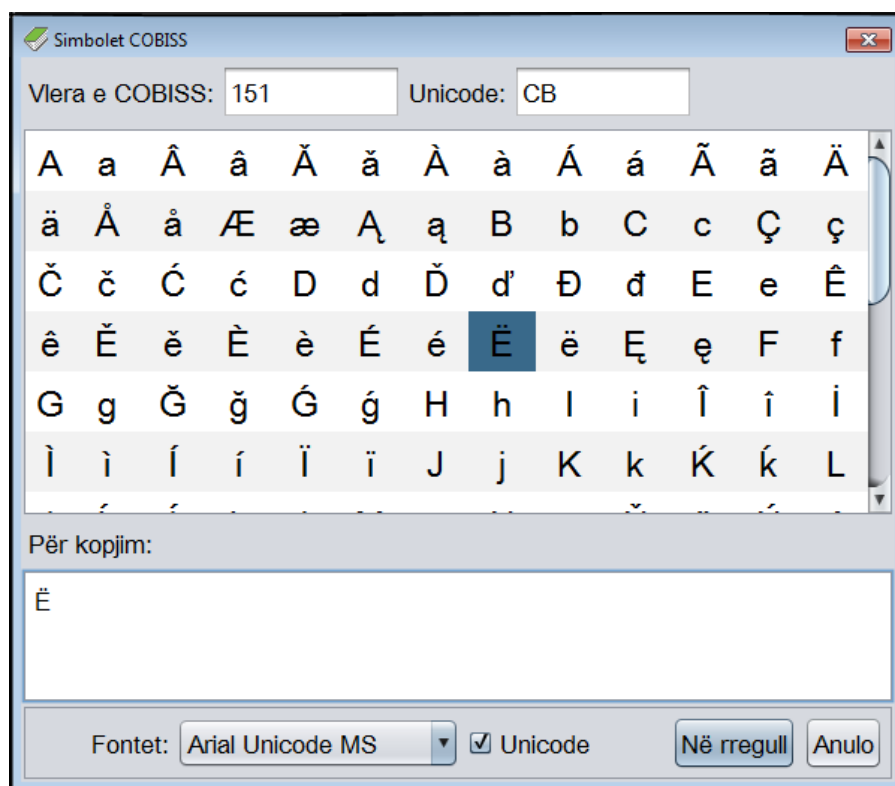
Simbolet COBISS

Vlera e COBISS: 151 Unicode: CB

| A | a | Â | â | Ă | ă | À | à | Á | á | Ã | ã | Ä |
|---|---|---|---|---|---|---|---|---|---|---|---|---|
| ä | Å | å | Æ | æ | Ą | ą | B | b | C | c | Ç | ç |
| Č | č | Ć | ć | D | d | Ď | ď | Đ | đ | E | e | Ê |
| ê | Ě | ě | È | è | É | é | Ë | ë | Ę | ę | F | f |
| G | g | Ğ | ğ | Ǵ | ǵ | H | h | I | i | Î | î | İ |
| Ì | ì | Í | í | Ï | ï | J | j | K | k | Ḱ | ḱ | L |

Për kopjim:

Ë

Fontet: Arial Unicode MS ☑ Unicode Në rregull Anulo